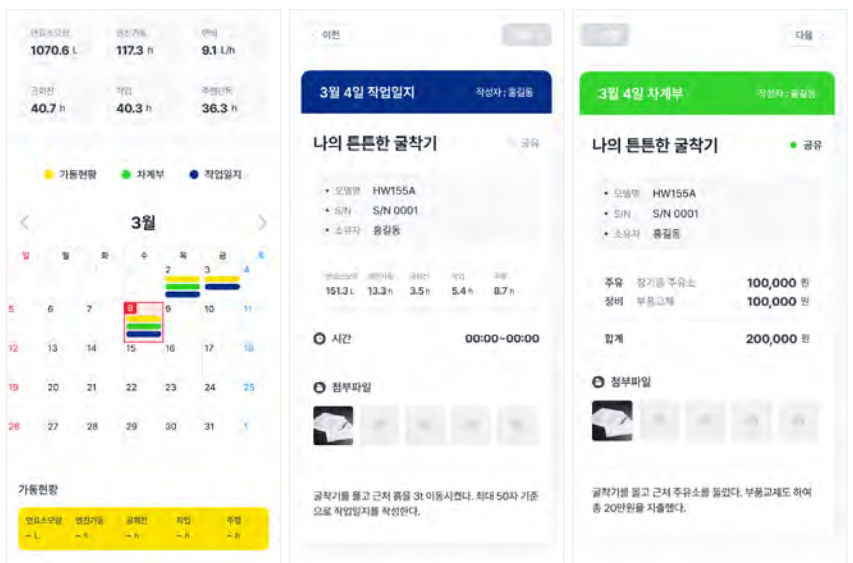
연료소모량
1070.6 L

엔진가동
117.3 h

연비
9.1 L/h

공회전
40.7 h

작업
40.3 h

주행단독
36.3 h

가동현황 차계부 작업일지

3월

| 일 | 월 | 화 | 수 | 목 | 금 | 토 |
|---|---|---|---|---|---|---|
| | | | | 2 | 3 | 4 |
| 5 | 6 | 7 | 8 | 9 | 10 | 11 |
| 12 | 13 | 14 | 15 | 16 | 17 | 18 |
| 19 | 20 | 21 | 22 | 23 | 24 | 25 |
| 26 | 27 | 28 | 29 | 30 | 31 | 1 |

가동현황

| 연료소모량 | 엔진가동 | 공회전 | 작업 | 주행 |
|---|---|---|---|---|
| – L | – h | – h | – h | – h |

이전

3월 4일 작업일지
작성자 : 홍길동

나의 튼튼한 굴착기
공유

• 모델명 HW155A
• S/N S/N 0001
• 소유자 홍길동

| 연료소모량 | 엔진가동 | 공회전 | 작업 | 주행 |
|---|---|---|---|---|
| 151.3 L | 13.3 h | 3.5 h | 5.4 h | 8.7 h |

시간 00:00~00:00

첨부파일

굴착기를 몰고 근처 흙을 3t 이동시켰다. 최대 50자 기준으로 작업일지를 작성한다.

다음

3월 4일 차계부
작성자 : 홍길동

나의 튼튼한 굴착기
공유

• 모델명 HW155A
• S/N S/N 0001
• 소유자 홍길동

주유 참기름 주유소 100,000 원
정비 부품교체 100,000 원

합계 200,000 원

첨부파일

굴착기를 몰고 근처 주유소를 들렀다. 부품교체도 하여 총 20만원을 지출했다.